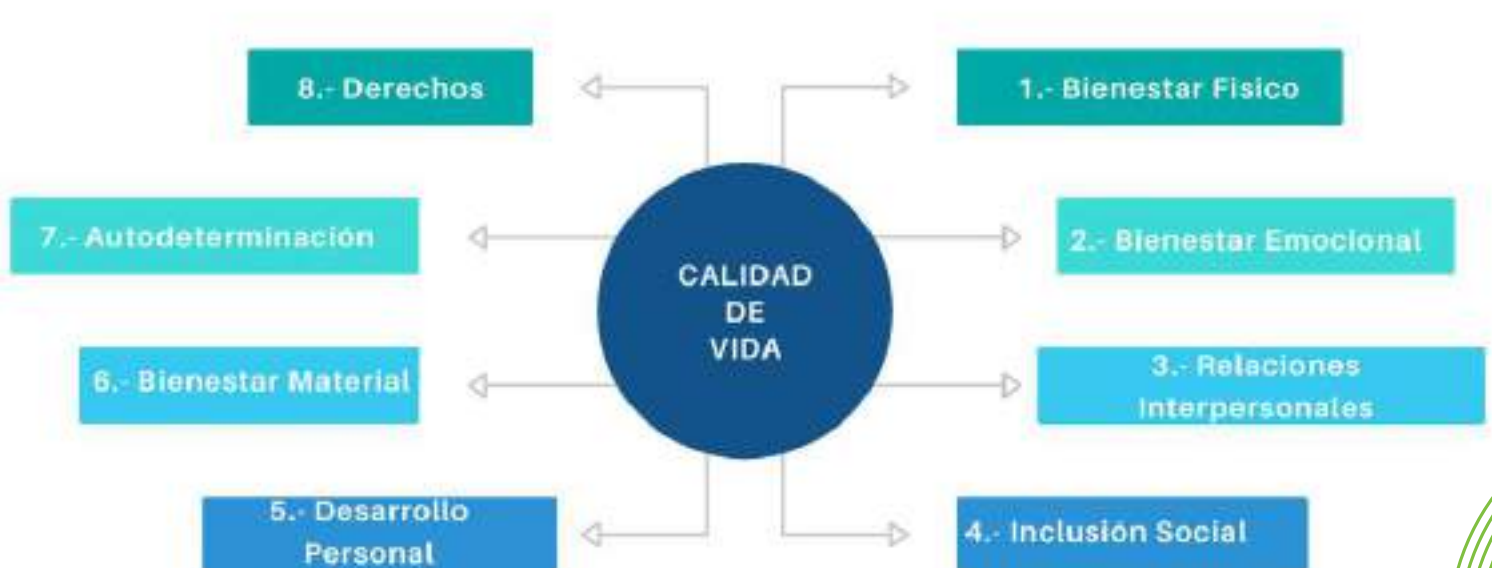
CALIDAD DE VIDA

1.- Bienestar Fisico

2.- Bienestar Emocional

3.- Relaciones Interpersonales

4.- Inclusión Social

5.- Desarrollo Personal

6.- Bienestar Material

7.- Autodeterminación

8.- Derechos